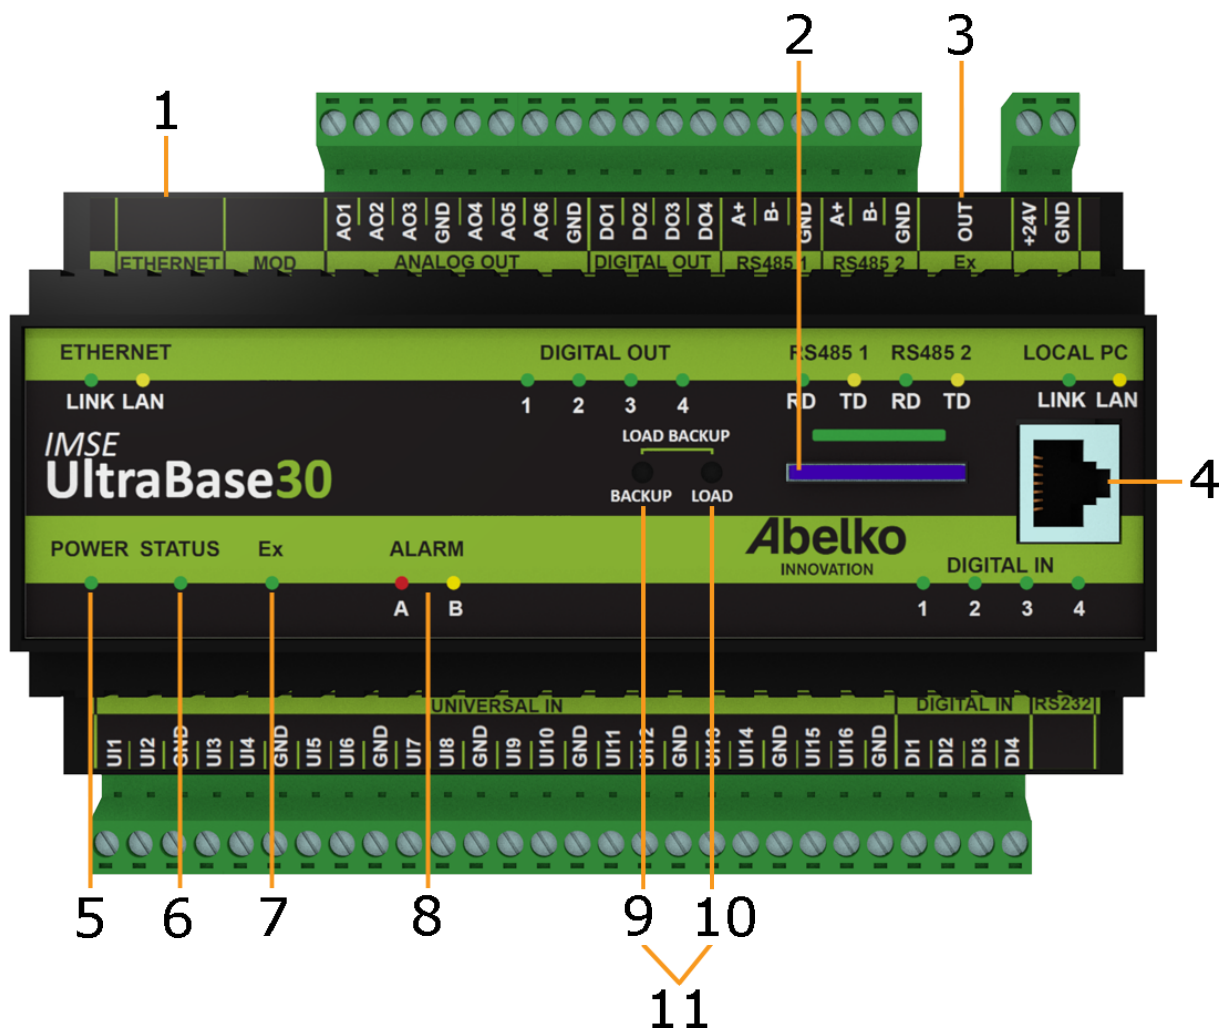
1

2

3

AO1 AO2 AO3 GND AO4 AO5 AO6 GND DO1 DO2 DO3 DO4 A+ B- GND A+ B- GND OUT +24V GND

ETHERNET MOD ANALOG OUT DIGITAL OUT RS485 1 RS485 2 Ex

ETHERNET

LINK LAN

DIGITAL OUT

1 2 3 4

RS485 1 RS485 2

RD TD RD TD

LOCAL PC

LINK LAN

IMSE
UltraBase30

LOAD BACKUP

BACKUP LOAD

4

Abelko
INNOVATION

POWER STATUS Ex

ALARM

A B

DIGITAL IN

1 2 3 4

UNIVERSAL IN DIGITAL IN RS232

UI1 UI2 GND UI3 UI4 GND UI5 UI6 GND UI7 UI8 GND UI9 UI10 GND UI11 UI12 GND UI13 UI14 GND UI15 UI16 GND DI1 DI2 DI3 DI4

5 6 7 8 9 10

11